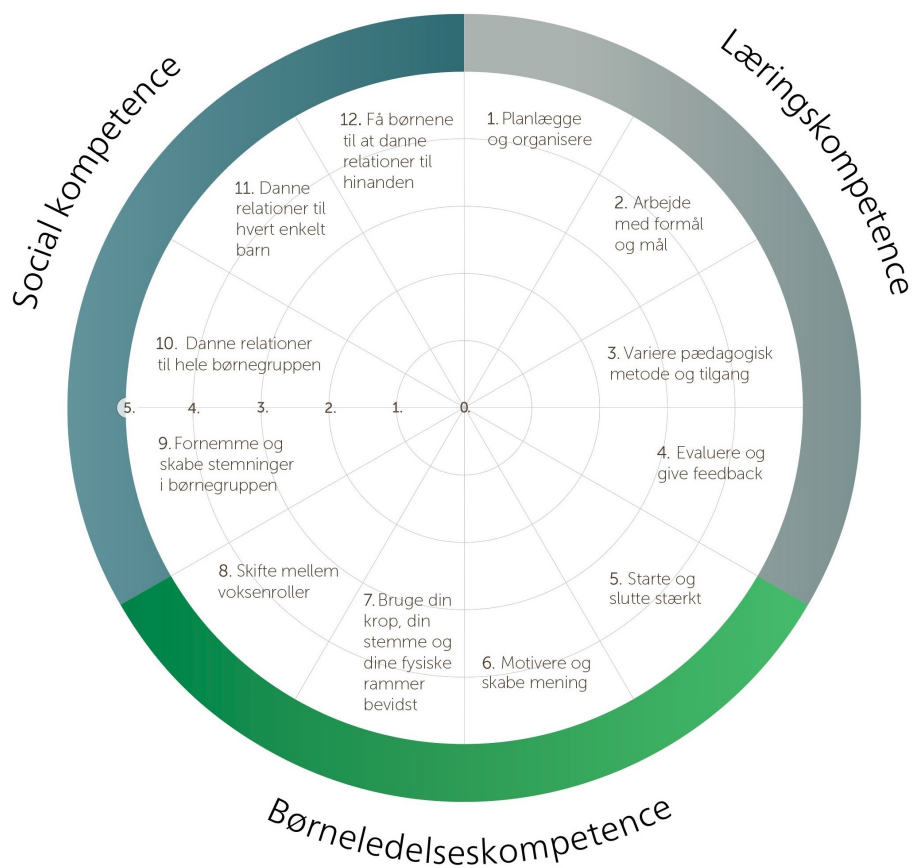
Social kompetence

Læringskompetence

Børneledelseskompetence

12. Få børnene til at danne relationer til hinanden

1. Planlægge og organisere

11. Danne relationer til hvert enkelt barn

2. Arbejde med formål og mål

10. Danne relationer til hele børnegruppen

3. Variere pædagogisk metode og tilgang

5. 4. 3. 2. 1. 0.

9. Fornemme og skabe stemninger i børnegruppen

4. Evaluere og give feedback

8. Skifte mellem voksenroller

5. Starte og slutte stærkt

7. Bruge din krop, din stemme og dine fysiske rammer bevidst

6. Motivere og skabe mening